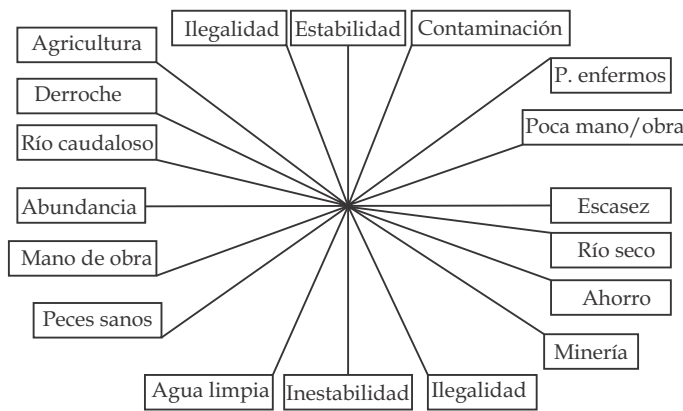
Ilegalidad
Estabilidad
Contaminación
Agricultura
P. enfermos
Derroche
Poca mano/obra
Río caudaloso
Abundancia
Escasez
Mano de obra
Río seco
Ahorro
Peces sanos
Minería
Agua limpia
Inestabilidad
Ilegalidad